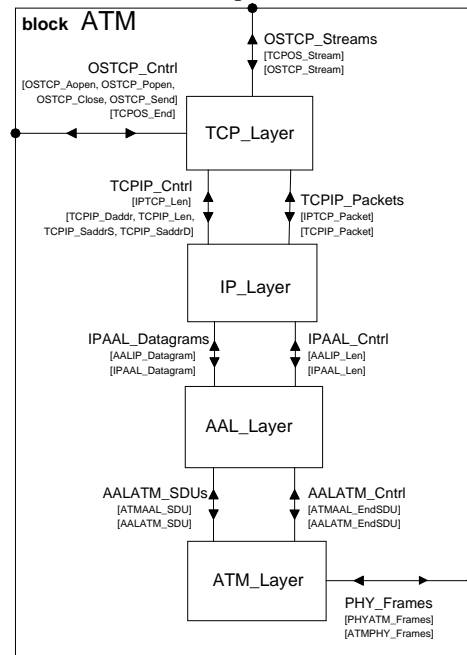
block ATM

OSTCP_Streams
[TCPOS_Stream]
[OSTCP_Stream]

OSTCP_Cntrl
[OSTCP_Aopen, OSTCP_Popen, OSTCP_Close, OSTCP_Send]
[TCPOS_End]

TCP_Layer

TCPIP_Cntrl
[IPTCP_Len]
[TCPIP_Daddr, TCPIP_Len, TCPIP_SaddrS, TCPIP_SaddrD]

TCPIP_Packets
[IPTCP_Packet]
[TCPIP_Packet]

IP_Layer

IPAAL_Datagrams
[AALIP_Datagram]
[IPAAL_Datagram]

IPAAL_Cntrl
[AALIP_Len]
[IPAAL_Len]

AAL_Layer

AALATM_SDUs
[ATMAAL_SDU]
[AALATM_SDU]

AALATM_Cntrl
[ATMAAL_EndSDU]
[AALATM_EndSDU]

ATM_Layer

PHY_Frames
[PHYATM_Frames]
[ATMPHY_Frames]